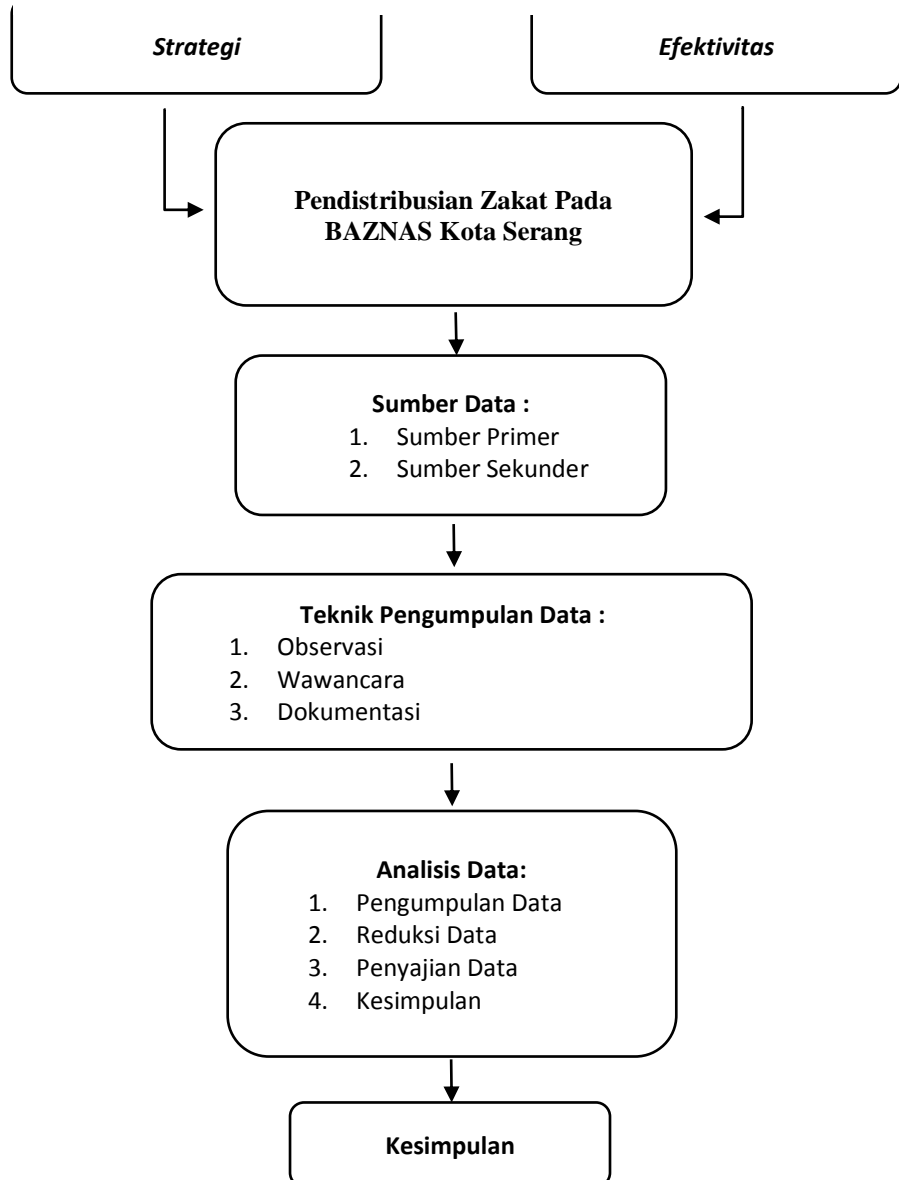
Strategi

Efektivitas

Pendistribusian Zakat Pada BAZNAS Kota Serang

Sumber Data :
1. Sumber Primer
2. Sumber Sekunder

Teknik Pengumpulan Data :
1. Observasi
2. Wawancara
3. Dokumentasi

Analisis Data:
1. Pengumpulan Data
2. Reduksi Data
3. Penyajian Data
4. Kesimpulan

Kesimpulan